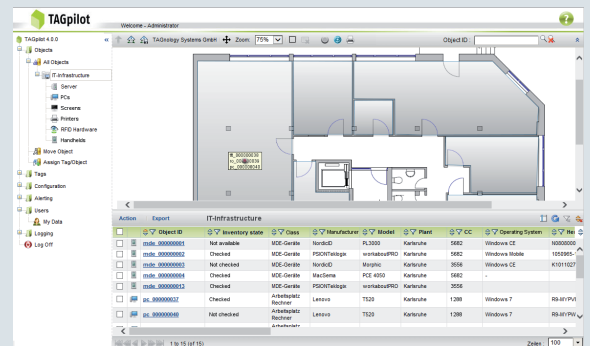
TAGpilot

Welcome - Administrator

TAGpilot 4.0.0
Objects
All Objects
IT-Infrastructure
Server
PCs
Screens
Printers
RFID Hardware
Handhelds
Move Object
Assign Tag/Object
Tags
Configuration
Alerting
Users
My Data
Logging
Log Off

TAGology Systems GmbH Zoom 75% Object ID:

bl_000000030
pc_000000039
pc_000000040

Action Export IT-Infrastructure

| | | Object ID | Inventory state | Class | Manufacturer | Model | Plant | CC | Operating System | Ne |
|---|---|---|---|---|---|---|---|---|---|---|
| | | mde_000000001 | Not available | MDE-Geräte | NordicID | PL3000 | Karlsruhe | 5682 | Windows CE | N0000000 |
| | | mde_000000002 | Checked | MDE-Geräte | PSIONTeklogix | workabout PRO | Karlsruhe | 5682 | Windows Mobile | 1050965- |
| | | mde_000000003 | Not checked | MDE-Geräte | NordicID | Morphic | Karlsruhe | 3556 | Windows CE | K1011027 |
| | | mde_000000004 | Checked | MDE-Geräte | MacSema | PCE 4050 | Karlsruhe | 5682 | - | |
| | | mde_000000013 | Checked | MDE-Geräte | PSIONTeklogix | workabout PRO | Karlsruhe | 3556 | | |
| | | pc_000000037 | Checked | Arbeitsplatz Rechner | Lenovo | T520 | Karlsruhe | 1288 | Windows 7 | R9-MYPV |
| | | pc_000000040 | Not checked | Arbeitsplatz Rechner | Lenovo | T520 | Karlsruhe | 1288 | Windows 7 | R9-MYPV |

1 to 15 (of 15)

Zeilen: 10